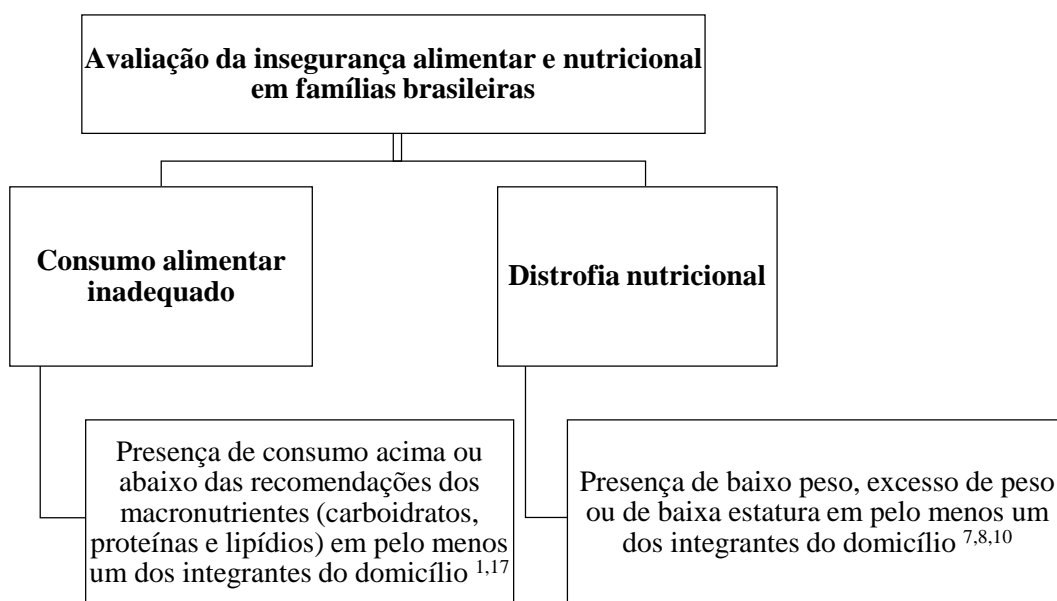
Avaliação da insegurança alimentar e nutricional em famílias brasileiras

Consumo alimentar inadequado

Distrofia nutricional

Presença de consumo acima ou abaixo das recomendações dos macronutrientes (carboidratos, proteínas e lipídios) em pelo menos um dos integrantes do domicílio $^{1,17}$

Presença de baixo peso, excesso de peso ou de baixa estatura em pelo menos um dos integrantes do domicílio $^{7,8,10}$